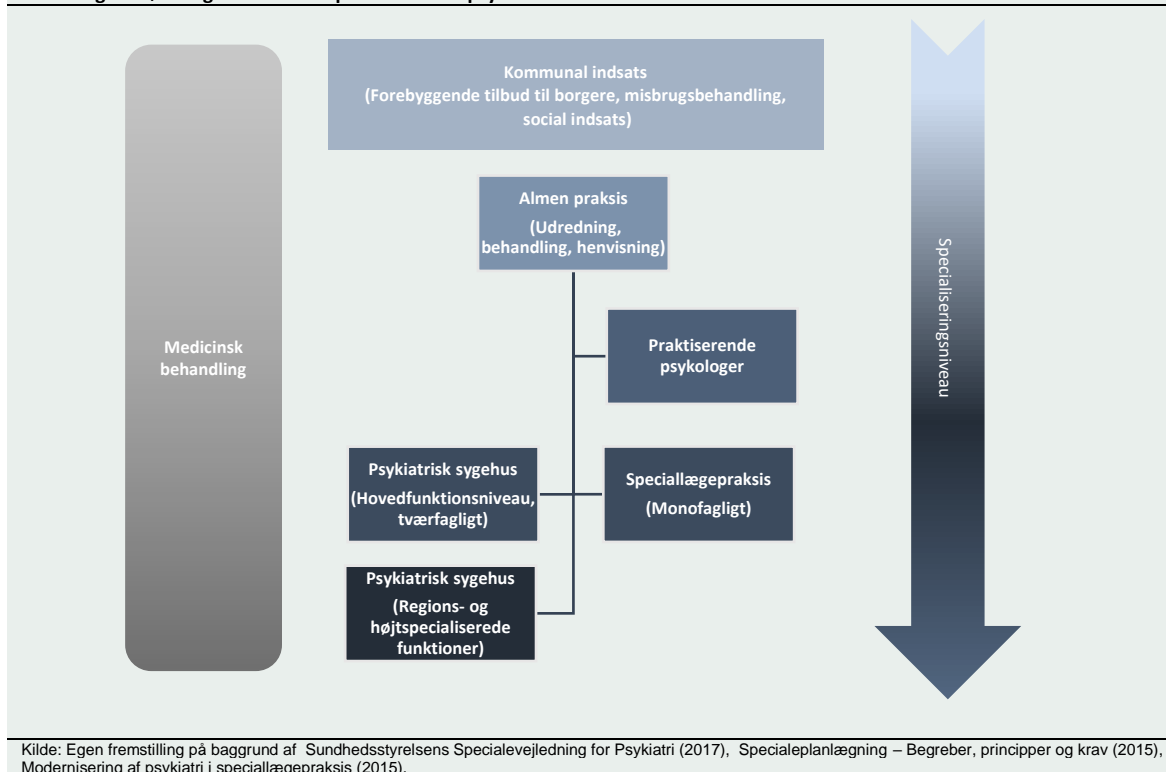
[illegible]

Kommunal indsats
(Forebyggende tilbud til borgere, misbrugsbehandling, social indsats)

Almen praksis
(Udredning, behandling, henvisning)

Medicinsk behandling

Praktiserende psykologer

Psykiatrisk sygehus
(Hovedfunktionsniveau, tværfagligt)

Speciallægepraksis
(Monofagligt)

Psykiatrisk sygehus
(Regions- og højtspecialiserede funktioner)

Specialiseringsniveau

Kilde: Egen fremstilling på baggrund af Sundhedsstyrelsens Specialevejledning for Psykiatri (2017), Specialeplanlægning – Begreber, principper og krav (2015), Modernisering af psykiatri i speciallægepraksis (2015).